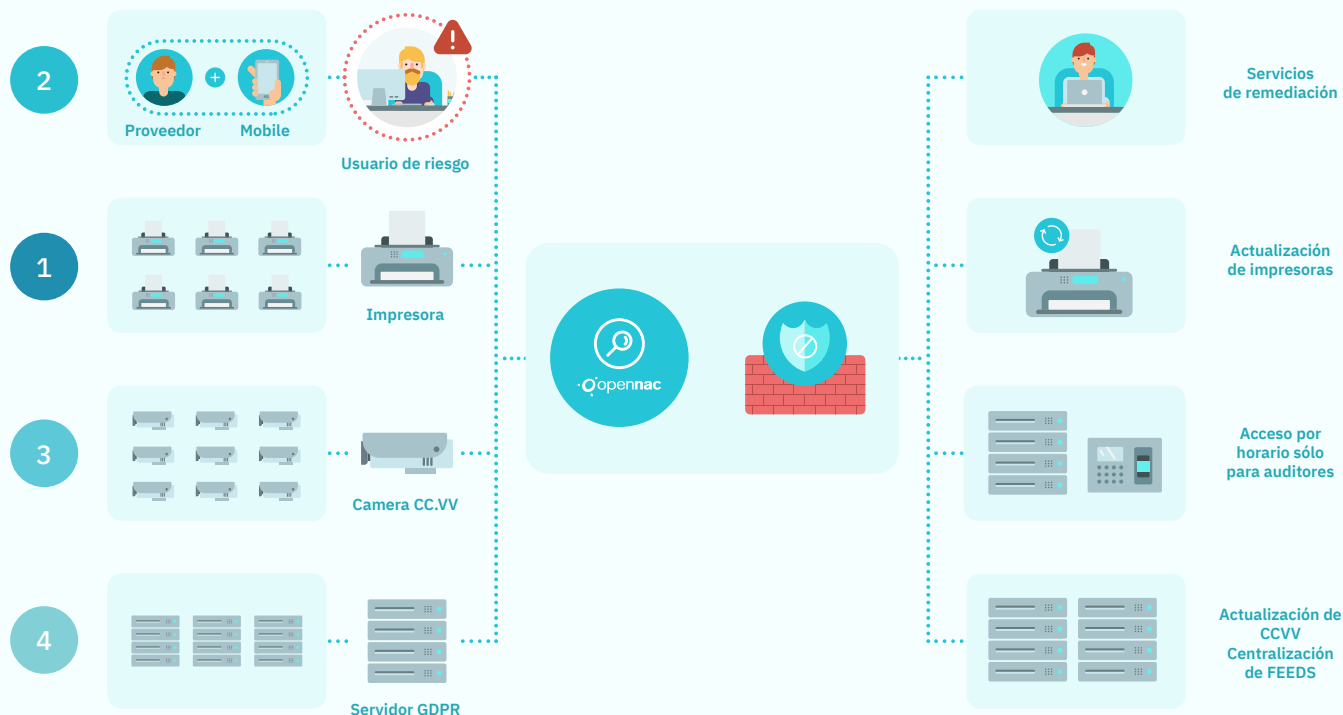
2

Proveedor

Mobile

Usuario de riesgo

1

Impresora

3

Camera CC.VV

4

Servidor GDPR

opennac

Servicios de remediación

Actualización de impresoras

Acceso por horario sólo para auditores

Actualización de CCVV Centralización de FEEDS